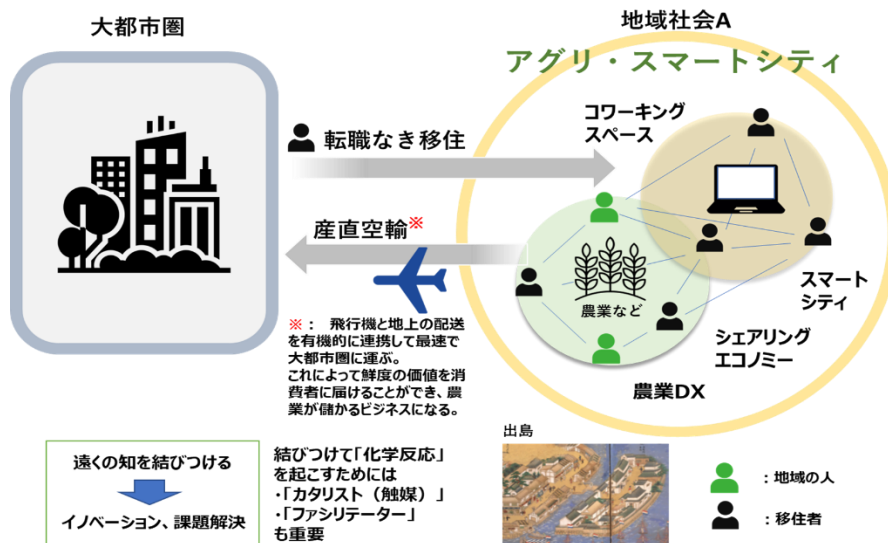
大都市圏

地域社会A

アグリ・スマートシティ

転職なき移住

コワーキングスペース

産直空輸※

スマートシティ

農業など

シェアリングエコノミー

農業DX

※： 飛行機と地上の配送を有機的に連携して最速で大都市圏に運ぶ。
これによって鮮度の価値を消費者に届けることができ、農業が儲かるビジネスになる。

遠くの知を結びつける

イノベーション、課題解決

結びつけて「化学反応」を起こすためには
・「カタリスト（触媒）」
・「ファシリテーター」
も重要

出島

：地域の人

：移住者